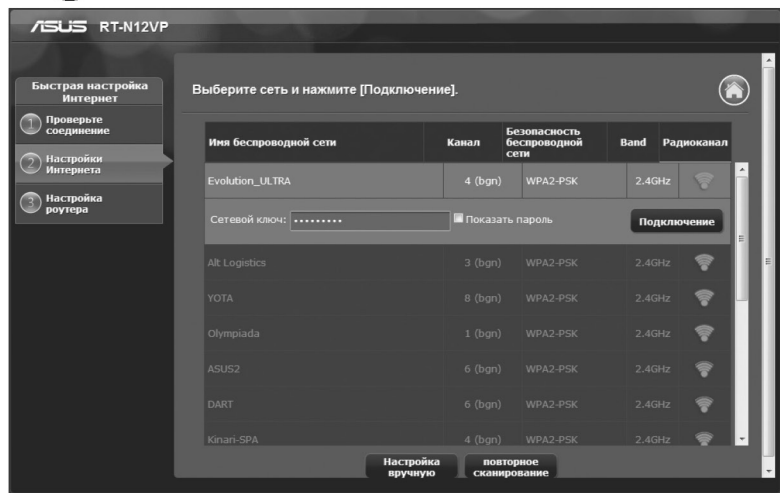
ASUS RT-N12VP

Быстрая настройка Интернет

1 Проверьте соединение

2 Настройки Интернета

3 Настройка роутера

Выберите сеть и нажмите [Подключение].

| Имя беспроводной сети | Канал | Безопасность беспроводной сети | Band | Радиоканал |
|---|---|---|---|---|
| Evolution_ULTRA | 4 (bgn) | WPA2-PSK | 2.4GHz | |
| Alt Logistics | 3 (bgn) | WPA2-PSK | 2.4GHz | |
| YOTA | 8 (bgn) | WPA2-PSK | 2.4GHz | |
| Olympiada | 1 (bgn) | WPA2-PSK | 2.4GHz | |
| ASUS2 | 6 (bgn) | WPA2-PSK | 2.4GHz | |
| DART | 6 (bgn) | WPA2-PSK | 2.4GHz | |
| Kinari-SPA | 4 (bgn) | WPA2-PSK | 2.4GHz | |

Сетевой ключ: ••••••••• Показать пароль Подключение

Настройка вручную

повторное сканирование